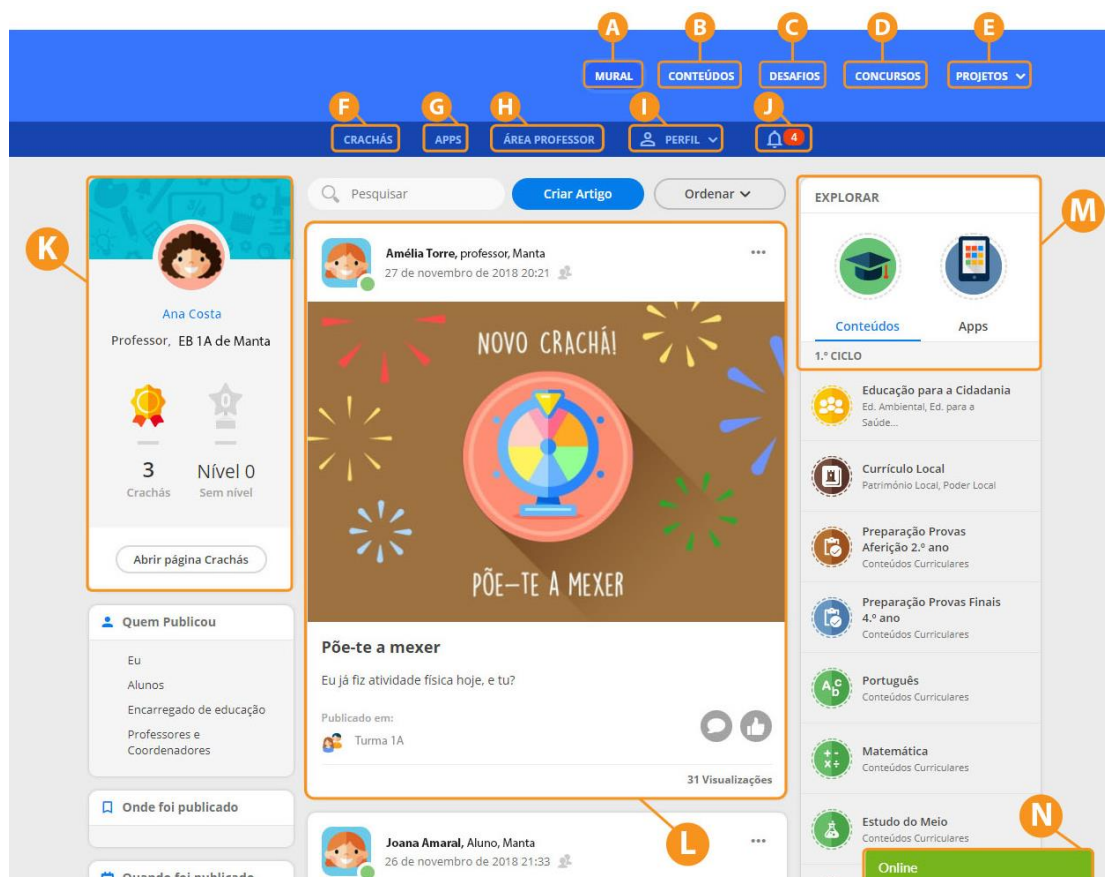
A MURAL
B CONTEÚDOS
C DESAFIOS
D CONCURSOS
E PROJETOS

F CRACHÁS
G APPS
H ÁREA PROFESSOR
I PERFIL
J 4

K

Ana Costa
Professor, EB 1A de Manta

3 Crachás
Nível 0 Sem nível

Abrir página Crachás

Quem Publicou
Eu
Alunos
Encarregado de educação
Professores e Coordenadores

Onde foi publicado

Quando foi publicado

Pesquisar
Criar Artigo
Ordenar

Amélia Torre, professor, Manta
27 de novembro de 2018 20:21

NOVO CRACHÁ!
PÕE-TE A MEXER

Põe-te a mexer
Eu já fiz atividade física hoje, e tu?

Publicado em:
Turma 1A

31 Visualizações

L

Joana Amaral, Aluno, Manta
26 de novembro de 2018 21:33

M

EXPLORAR
Conteúdos
Apps
1.º CICLO

Educação para a Cidadania
Ed. Ambiental, Ed. para a Saúde...

Currículo Local
Património Local, Poder Local

Preparação Provas Aferição 2.º ano
Conteúdos Curriculares

Preparação Provas Finais 4.º ano
Conteúdos Curriculares

Português
Conteúdos Curriculares

Matemática
Conteúdos Curriculares

Estudo do Meio
Conteúdos Curriculares

N
Online